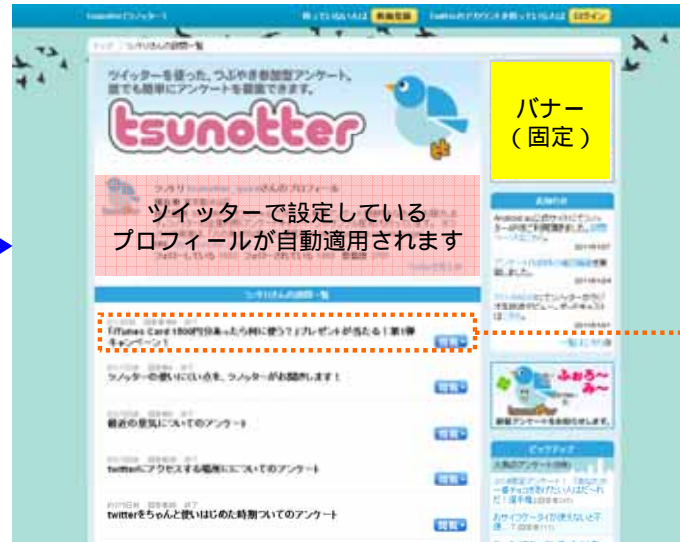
tsunotter (ツノッター)
新規登録
ログイン

ツイッターを使った、つぶやき参加型アンケート。
誰でも簡単にアンケートを投稿できます。

tsunotter

バナー
(固定)

ツイッターで設定している
プロフィールが自動適用されます

「iTunes Card 1500円分あったら何に使う？」プレゼントが当たる！第1弾キャンペーン！

ツノッターの使いにくい点を、ツノッターがお聞きします！

最近の意見についてのアンケート

twitterにアクセスする場所についてのアンケート

twitterをちゃんと使いはじめた時期ついてのアンケート

ふぁろ〜み〜